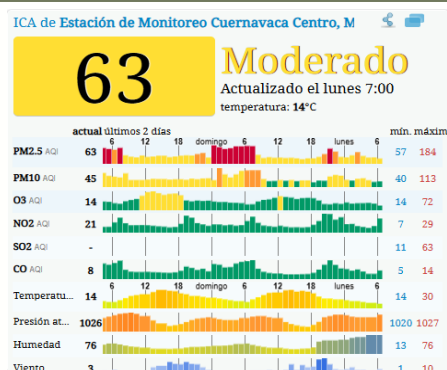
ICA de Estación de Monitoreo Cuernavaca Centro, M

63

Moderado

Actualizado el lunes 7:00

temperatura: 14°C

| | actual | últimos 2 días | mín. | máximo |
|---|---|---|---|---|
| | | 6 12 18 domingo 6 12 18 lunes 6 | | |
| PM2.5 AQI | 63 | | 57 | 184 |
| PM10 AQI | 45 | | 40 | 113 |
| O3 AQI | 14 | | 14 | 72 |
| NO2 AQI | 21 | | 7 | 29 |
| SO2 AQI | - | | 11 | 63 |
| CO AQI | 8 | | 5 | 14 |
| | | 6 12 18 domingo 6 12 18 lunes 6 | | |
| Temperatu... | 14 | | 14 | 30 |
| Presión at... | 1026 | | 1020 | 1027 |
| Humedad | 76 | | 13 | 76 |
| Viento | 3 | | 1 | 10 |